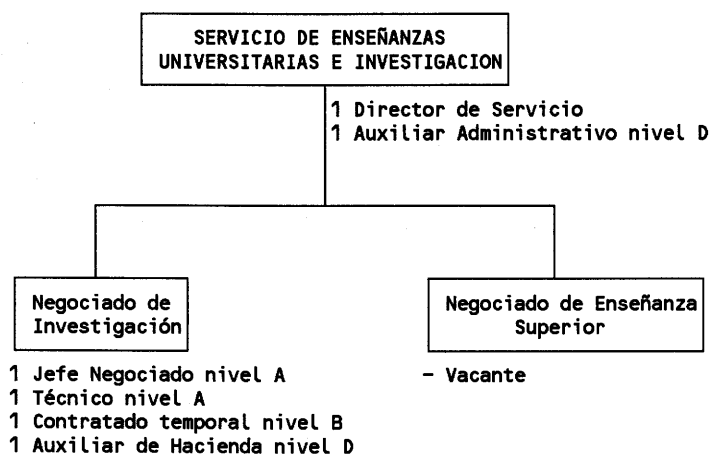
SERVICIO DE ENSEÑANZAS UNIVERSITARIAS E INVESTIGACION

1 Director de Servicio
1 Auxiliar Administrativo nivel D

Negociado de Investigación

1 Jefe Negociado nivel A
1 Técnico nivel A
1 Contratado temporal nivel B
1 Auxiliar de Hacienda nivel D

Negociado de Enseñanza Superior

- Vacante